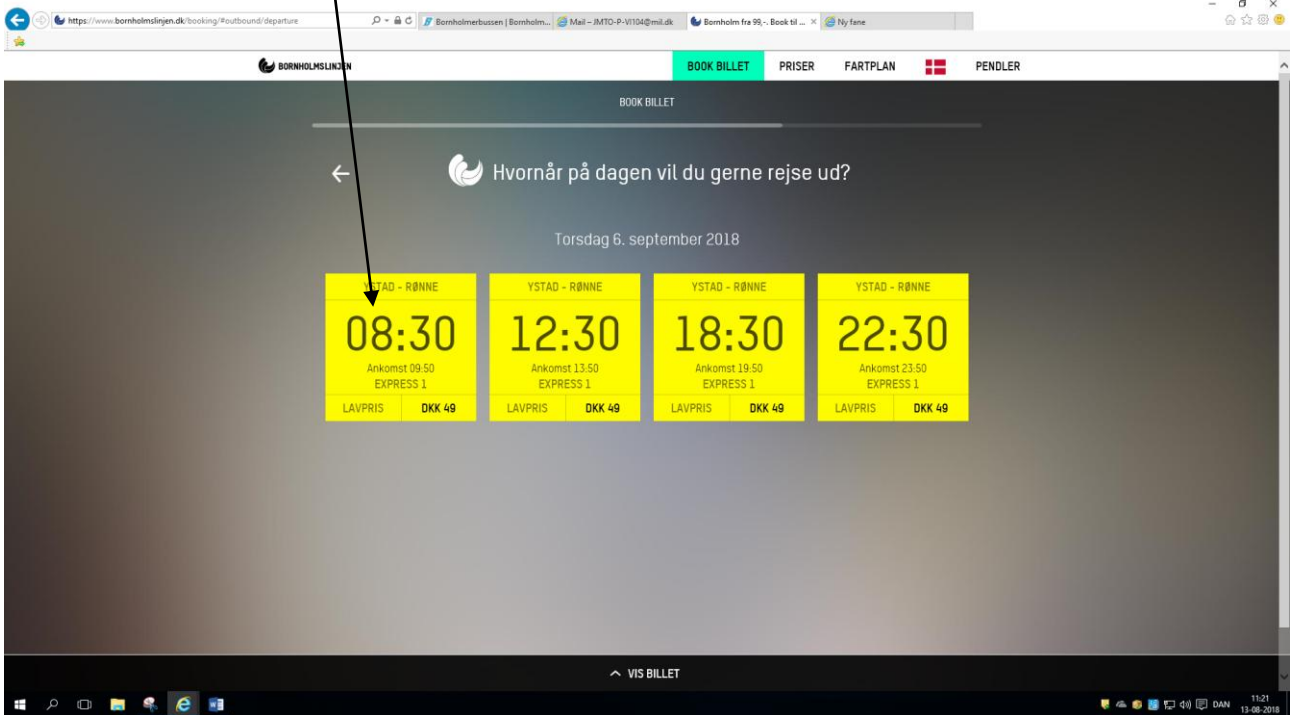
https://www.bornholmslinjen.dk/booking/#outbound/departure

Bornholmerbussen | Bornholm...

Mail – JMTO-P-VI104@mil.dk

Bornholm fra 99,-. Book til ...

Ny fane

BORNHOLMSLINJEN

BOOK BILLET

PRISER

FARTPLAN

PENDLER

BOOK BILLET

Hvornår på dagen vil du gerne rejse ud?

Torsdag 6. september 2018

| YSTAD - RØNNE | YSTAD - RØNNE | YSTAD - RØNNE | YSTAD - RØNNE |
|---|---|---|---|
| 08:30 | 12:30 | 18:30 | 22:30 |
| Ankomst 09:50 EXPRESS 1 | Ankomst 13:50 EXPRESS 1 | Ankomst 19:50 EXPRESS 1 | Ankomst 23:50 EXPRESS 1 |
| LAVPRIS DKK 49 | LAVPRIS DKK 49 | LAVPRIS DKK 49 | LAVPRIS DKK 49 |

VIS BILLET

DAN 11:21 13-08-2018